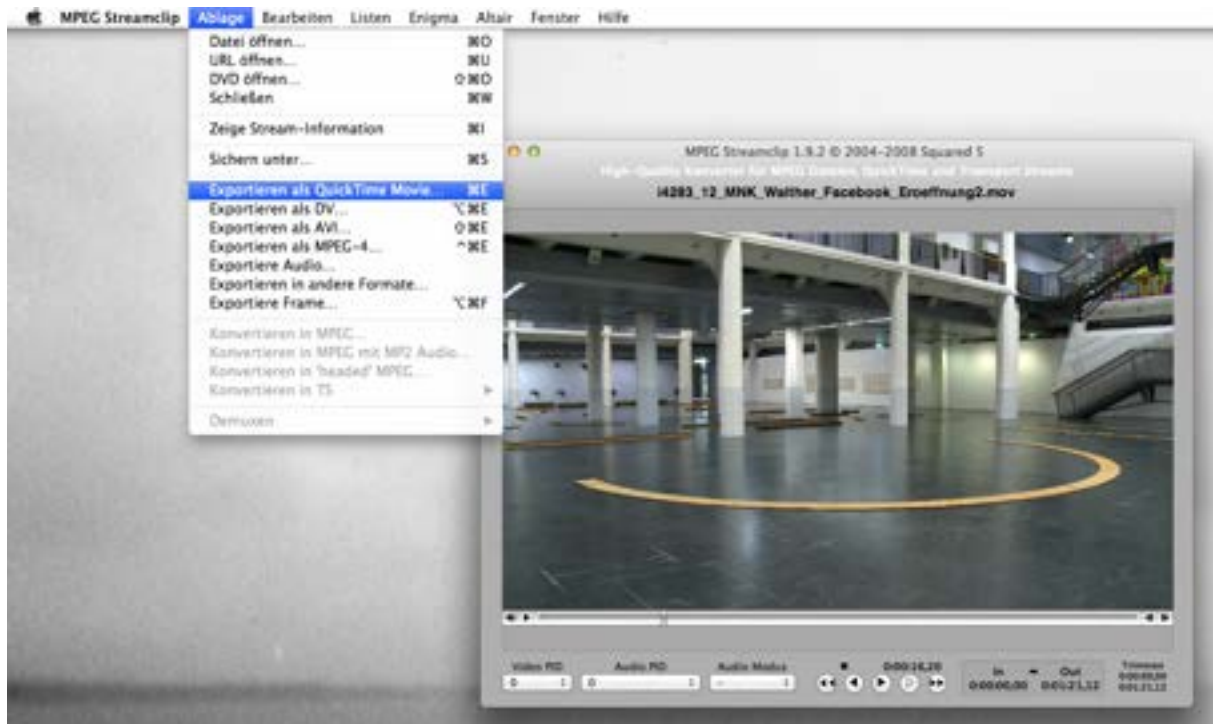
MPEG Streamclip Ablage Bearbeiten Listen Enigma Altair Fenster Hilfe

Datei öffnen... ⌘O
URL öffnen... ⌘U
DVD öffnen... ⇧⌘O
Schließen ⌘W

Zeige Stream-Information ⌘I

Sichern unter... ⌘S

Exportieren als QuickTime Movie... ⌘E
Exportieren als DV... ⌥⌘E
Exportieren als AVI... ⇧⌘E
Exportieren als MPEG-4... ^⌘E
Exportiere Audio...
Exportieren in andere Formate...
Exportiere Frame... ⌥⌘F

Konvertieren in MPEG...
Konvertieren in MPEG mit MP2 Audio...
Konvertieren in 'headed' MPEG...
Konvertieren in TS

Demuxen

MPEG Streamclip 1.9.2 © 2004-2008 Squared 5
High-Quality Konverter für MPEG Dateien, QuickTime und Transport Streams
i4283_12_MNK_Walther_Facebook_Eroeffnung2.mov

Video PID Audio PID Audio Modus
0 0 –
0:00:24,28
In Out
0:00:00,00 0:01:21,12
Trimmen
0:00:00,00
0:01:21,12